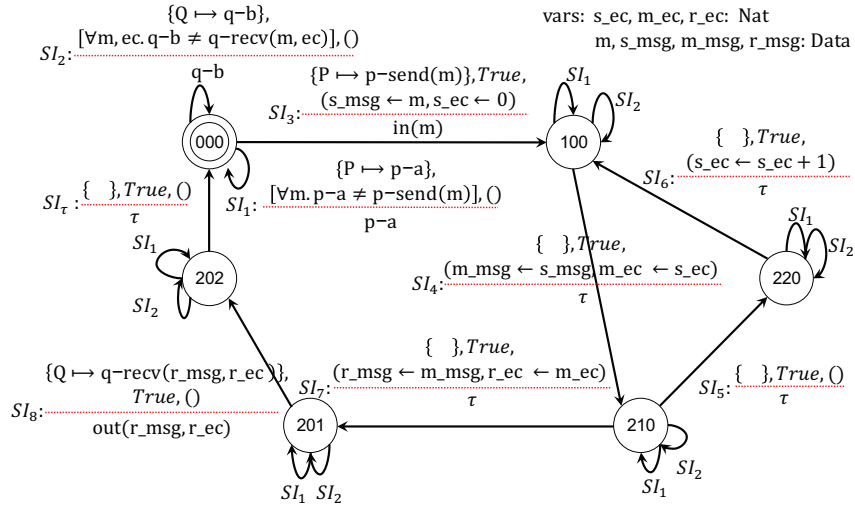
vars: s_ec, m_ec, r_ec: Nat
m, s_msg, m_msg, r_msg: Data

{Q ⟼ q−b},
$SI_2$: [∀m, ec. q−b ≠ q−recv(m, ec)], ()
q−b

{P ⟼ p−send(m)}, $True$,
$SI_3$: (s_msg ← m, s_ec ← 0)
in(m)

$SI_1$ $SI_2$

000

100

{P ⟼ p−a},
$SI_1$: [∀m. p−a ≠ p−send(m)], ()
p−a

$SI_\tau$ : { }, $True$, ()
$\tau$

{ }, $True$,
$SI_6$: (s_ec ← s_ec + 1)
$\tau$

$SI_1$ $SI_2$

202

$SI_1$ $SI_2$

{ }, $True$,
$SI_4$: (m_msg ← s_msg, m_ec ← s_ec)
$\tau$

220

$SI_1$ $SI_2$

{Q ⟼ q−recv(r_msg, r_ec)},
$SI_8$: $True$, ()
out(r_msg, r_ec)

{ }, $True$,
$SI_7$: (r_msg ← m_msg, r_ec ← m_ec)
$\tau$

$SI_5$: { }, $True$, ()
$\tau$

201

210

$SI_1$ $SI_2$

$SI_2$
$SI_1$